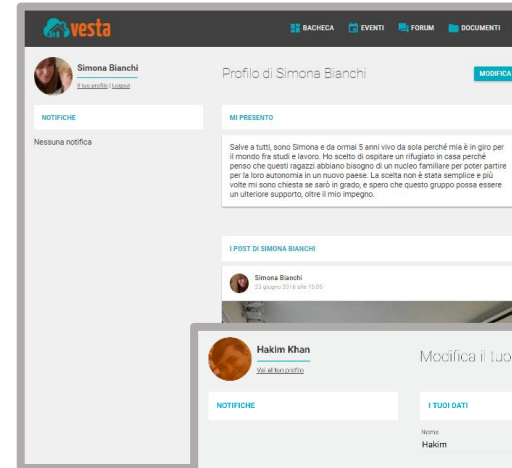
vesta

BACHECA EVENTI FORUM DOCUMENTI

Simona Bianchi
Il tuo profilo | Logout

Profilo di Simona Bianchi

MODIFICA

NOTIFICHE

Nessuna notifica

MI PRESENTO

Salve a tutti, sono Simona e da ormai 5 anni vivo da sola perché mia è in giro per il mondo fra studi e lavoro. Ho scelto di ospitare un rifugiato in casa perché penso che questi ragazzi abbiano bisogno di un nucleo familiare per poter partire per la loro autonomia in un nuovo paese. La scelta non è stata semplice e più volte mi sono chiesta se sarò in grado, e spero che questo gruppo possa essere un ulteriore supporto, oltre il mio impegno.

I POST DI SIMONA BIANCHI

Simona Bianchi
23 giugno 2016 alle 15:05

Hakim Khan
Vai al tuo profilo

Modifica il tuo

NOTIFICHE

I TUOI DATI

Nome
Hakim